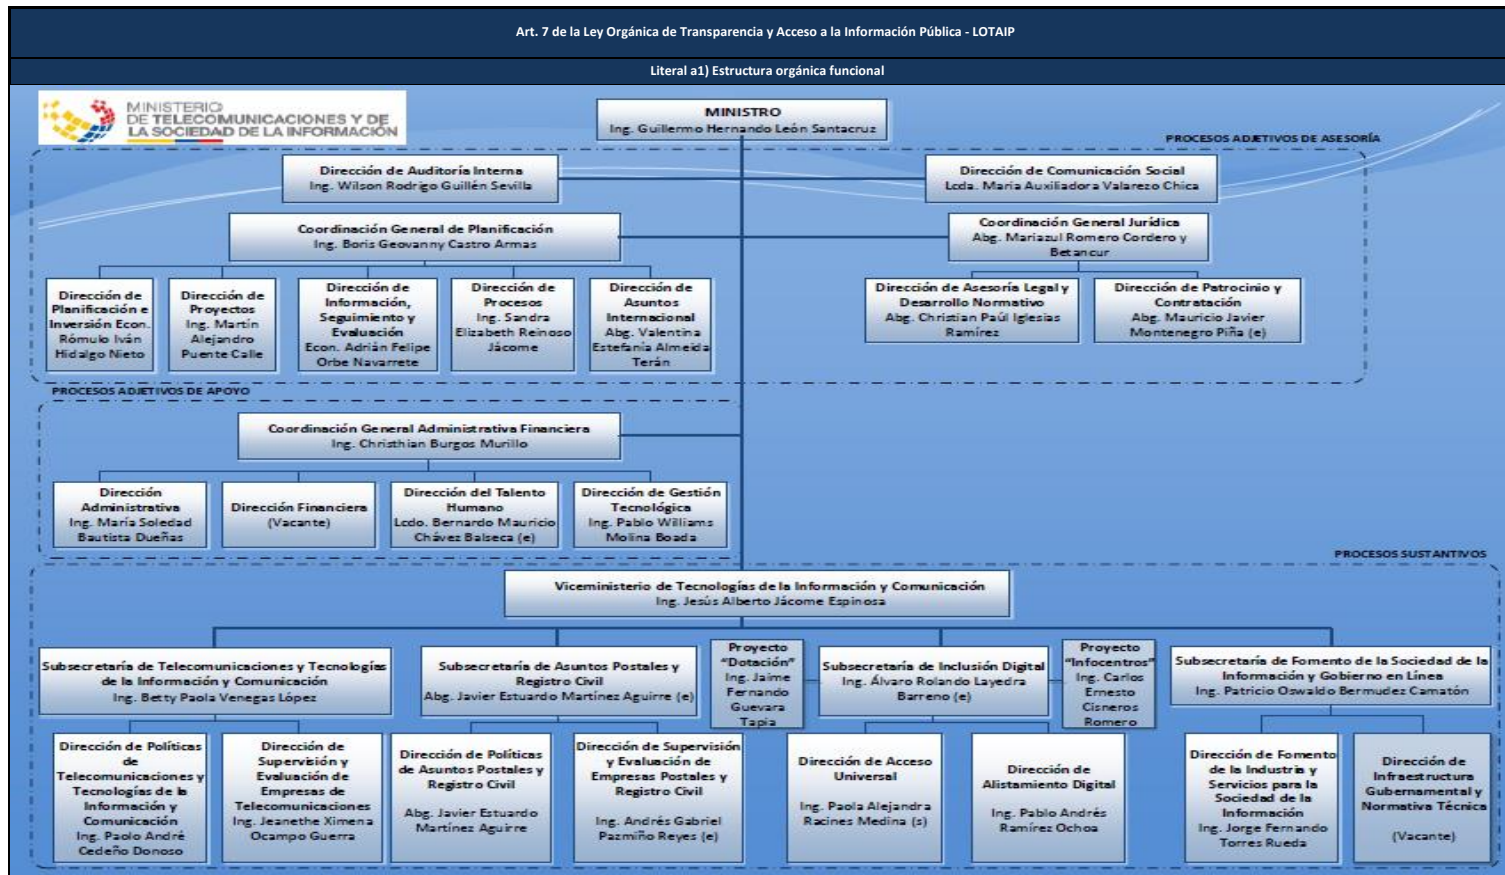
Art. 7 de la Ley Orgánica de Transparencia y Acceso a la Información Pública - LOTAIP

Literal a1) Estructura orgánica funcional

MINISTERIO DE TELECOMUNICACIONES Y DE LA SOCIEDAD DE LA INFORMACIÓN

MINISTRO
Ing. Guillermo Hernando León Santacruz

PROCESOS ADJETIVOS DE ASESORÍA

Dirección de Auditoría Interna
Ing. Wilson Rodrigo Guillén Sevilla

Dirección de Comunicación Social
Lcda. Maria Auxiliadora Valarezo Chica

Coordinación General de Planificación
Ing. Boris Geovanny Castro Armas

Coordinación General Jurídica
Abg. Mariazul Romero Cordero y Betancur

Dirección de Planificación e Inversión Econ. Rómulo Iván Hidalgo Nieto

Dirección de Proyectos
Ing. Martín Alejandro Puente Calle

Dirección de Información, Seguimiento y Evaluación
Econ. Adrián Felipe Orbe Navarrete

Dirección de Procesos
Ing. Sandra Elizabeth Reinoso Jácome

Dirección de Asuntos Internacional
Abg. Valentina Estefanía Almeida Terán

Dirección de Asesoría Legal y Desarrollo Normativo
Abg. Christian Paúl Iglesias Ramírez

Dirección de Patrocinio y Contratación
Abg. Mauricio Javier Montenegro Piña (e)

PROCESOS ADJETIVOS DE APOYO

Coordinación General Administrativa Financiera
Ing. Christhian Burgos Murillo

Dirección Administrativa
Ing. María Soledad Bautista Dueñas

Dirección Financiera
(Vacante)

Dirección del Talento Humano
Lcdo. Bernardo Mauricio Chávez Balseca (e)

Dirección de Gestión Tecnológica
Ing. Pablo Williams Molina Boada

PROCESOS SUSTANTIVOS

Viceministerio de Tecnologías de la Información y Comunicación
Ing. Jesús Alberto Jácome Espinosa

Subsecretaría de Telecomunicaciones y Tecnologías de la Información y Comunicación
Ing. Betty Paola Venegas López

Subsecretaría de Asuntos Postales y Registro Civil
Abg. Javier Estuardo Martínez Aguirre (e)

Proyecto "Dotación"
Ing. Jaime Fernando Guevara Tapia

Subsecretaría de Inclusión Digital
Ing. Álvaro Rolando Layedra Barreno (e)

Proyecto "Infocentros"
Ing. Carlos Ernesto Cisneros Romero

Subsecretaría de Fomento de la Sociedad de la Información y Gobierno en Línea
Ing. Patricio Oswaldo Bermudez Camatón

Dirección de Políticas de Telecomunicaciones y Tecnologías de la Información y Comunicación
Ing. Paolo André Cedeño Donoso

Dirección de Supervisión y Evaluación de Empresas de Telecomunicaciones
Ing. Jeanethe Ximena Ocampo Guerra

Dirección de Políticas de Asuntos Postales y Registro Civil
Abg. Javier Estuardo Martínez Aguirre

Dirección de Supervisión y Evaluación de Empresas Postales y Registro Civil
Ing. Andrés Gabriel Pazmiño Reyes (e)

Dirección de Acceso Universal
Ing. Paola Alejandra Racines Medina (s)

Dirección de Alistamiento Digital
Ing. Pablo Andrés Ramírez Ochoa

Dirección de Fomento de la Industria y Servicios para la Sociedad de la Información
Ing. Jorge Fernando Torres Rueda

Dirección de Infraestructura Gubernamental y Normativa Técnica
(Vacante)